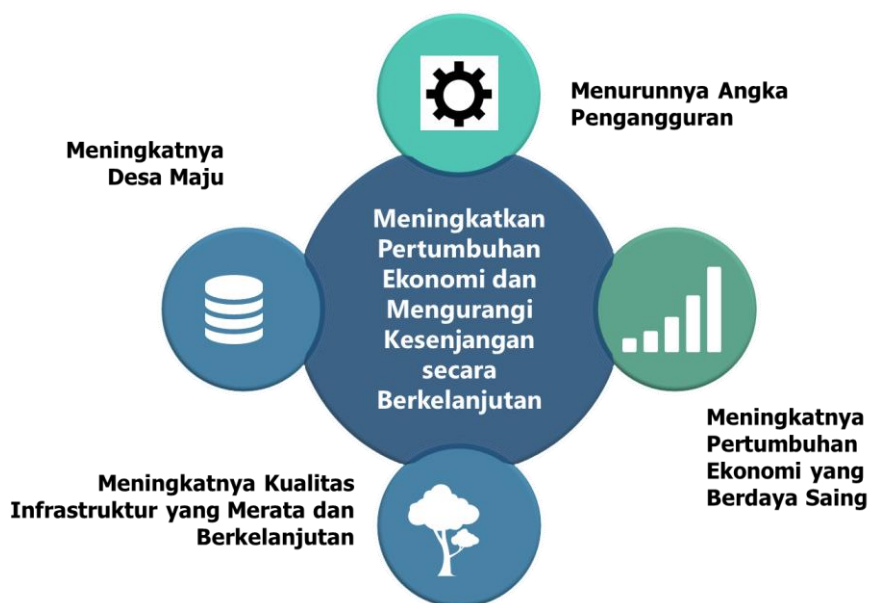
Menurunnya Angka Pengangguran

Meningkatnya Desa Maju

Meningkatkan Pertumbuhan Ekonomi dan Mengurangi Kesenjangan secara Berkelanjutan

Meningkatnya Pertumbuhan Ekonomi yang Berdaya Saing

Meningkatnya Kualitas Infrastruktur yang Merata dan Berkelanjutan